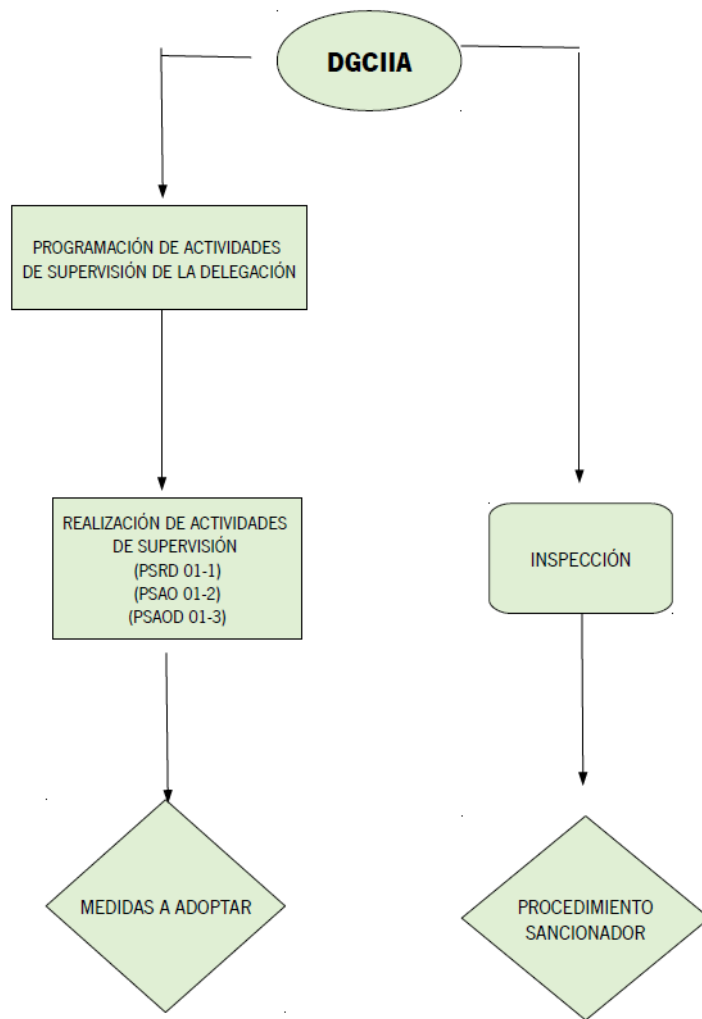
DGCIIA

PROGRAMACIÓN DE ACTIVIDADES DE SUPERVISIÓN DE LA DELEGACIÓN

REALIZACIÓN DE ACTIVIDADES DE SUPERVISIÓN
(PSRD 01-1)
(PSAO 01-2)
(PSAOD 01-3)

MEDIDAS A ADOPTAR

INSPECCIÓN

PROCEDIMIENTO SANCIONADOR